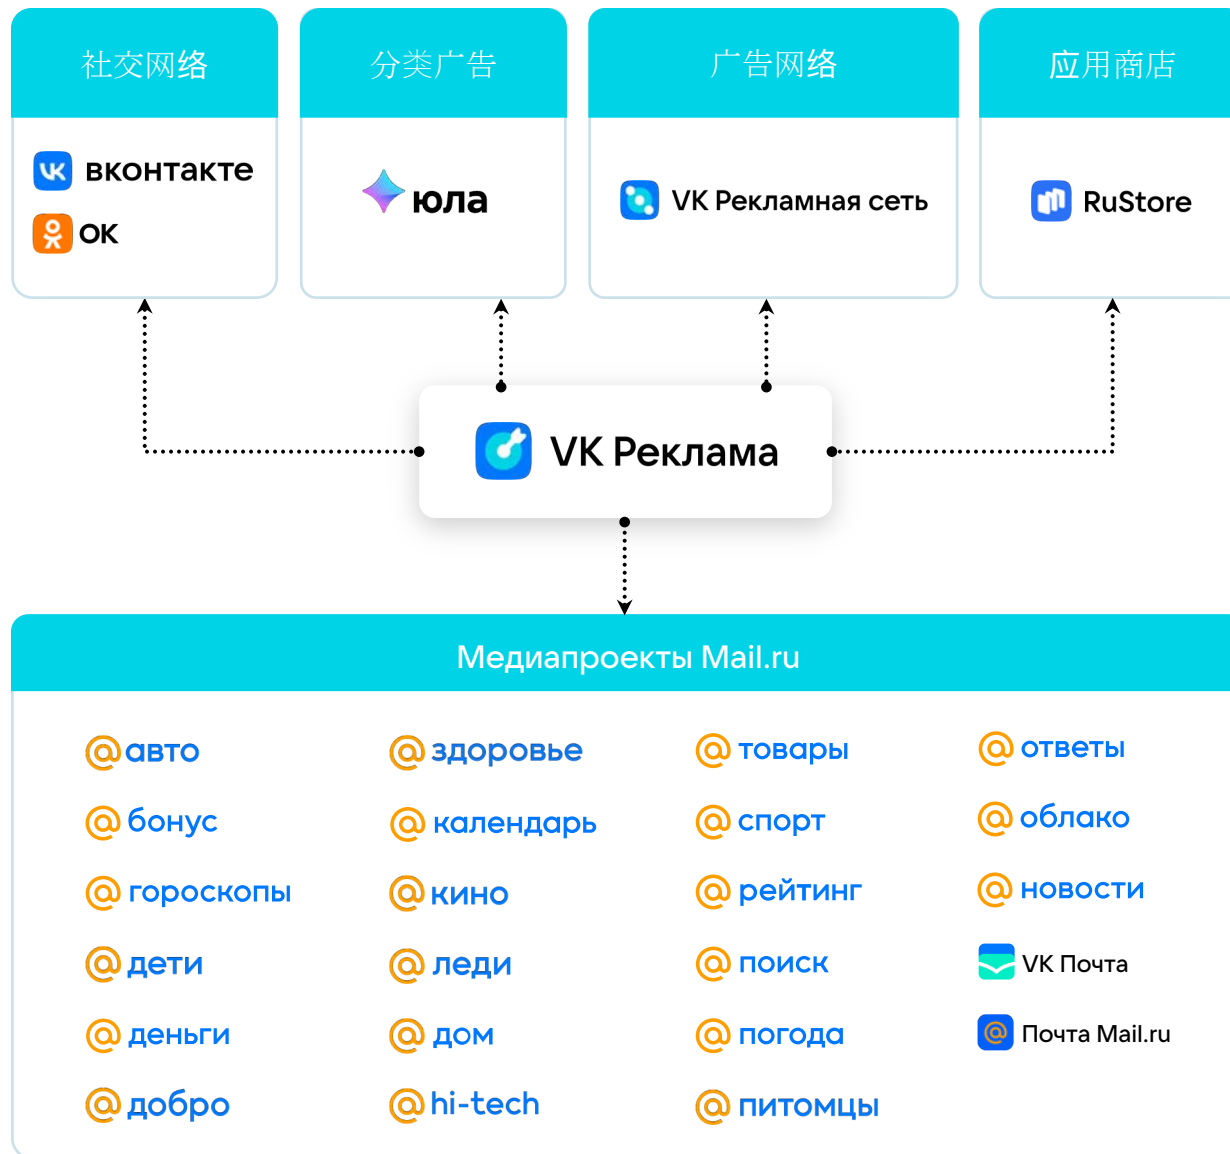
社交网络

вконтакте
OK

分类广告

юла

广告网络

VK Рекламная сеть

应用商店

RuStore

VK Реклама

Медиапроекты Mail.ru

@авто
@бонус
@гороскопы
@дети
@деньги
@добро

@здоровье
@календарь
@кино
@леди
@дом
@hi-tech

@товары
@спорт
@рейтинг
@поиск
@погода
@питомцы

@ответы
@облако
@новости
VK Почта
Почта Mail.ru